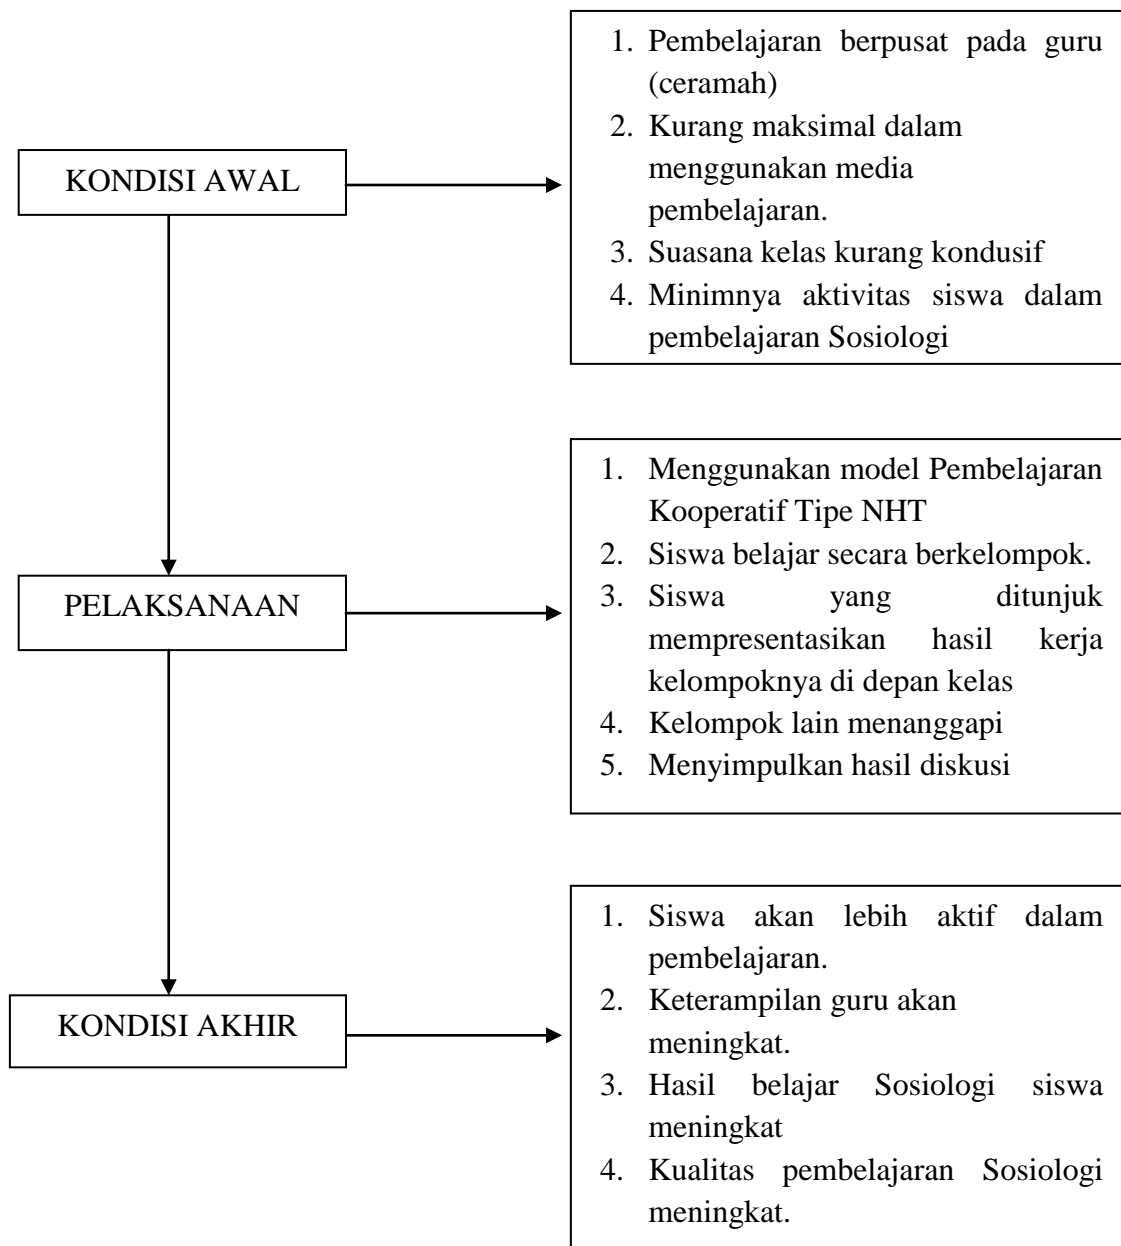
KONDISI AWAL

1. Pembelajaran berpusat pada guru (ceramah)
2. Kurang maksimal dalam menggunakan media pembelajaran.
3. Suasana kelas kurang kondusif
4. Minimnya aktivitas siswa dalam pembelajaran Sosiologi

PELAKSANAAN

1. Menggunakan model Pembelajaran Kooperatif Tipe NHT
2. Siswa belajar secara berkelompok.
3. Siswa yang ditunjuk mempresentasikan hasil kerja kelompoknya di depan kelas
4. Kelompok lain menanggapi
5. Menyimpulkan hasil diskusi

KONDISI AKHIR

1. Siswa akan lebih aktif dalam pembelajaran.
2. Keterampilan guru akan meningkat.
3. Hasil belajar Sosiologi siswa meningkat
4. Kualitas pembelajaran Sosiologi meningkat.